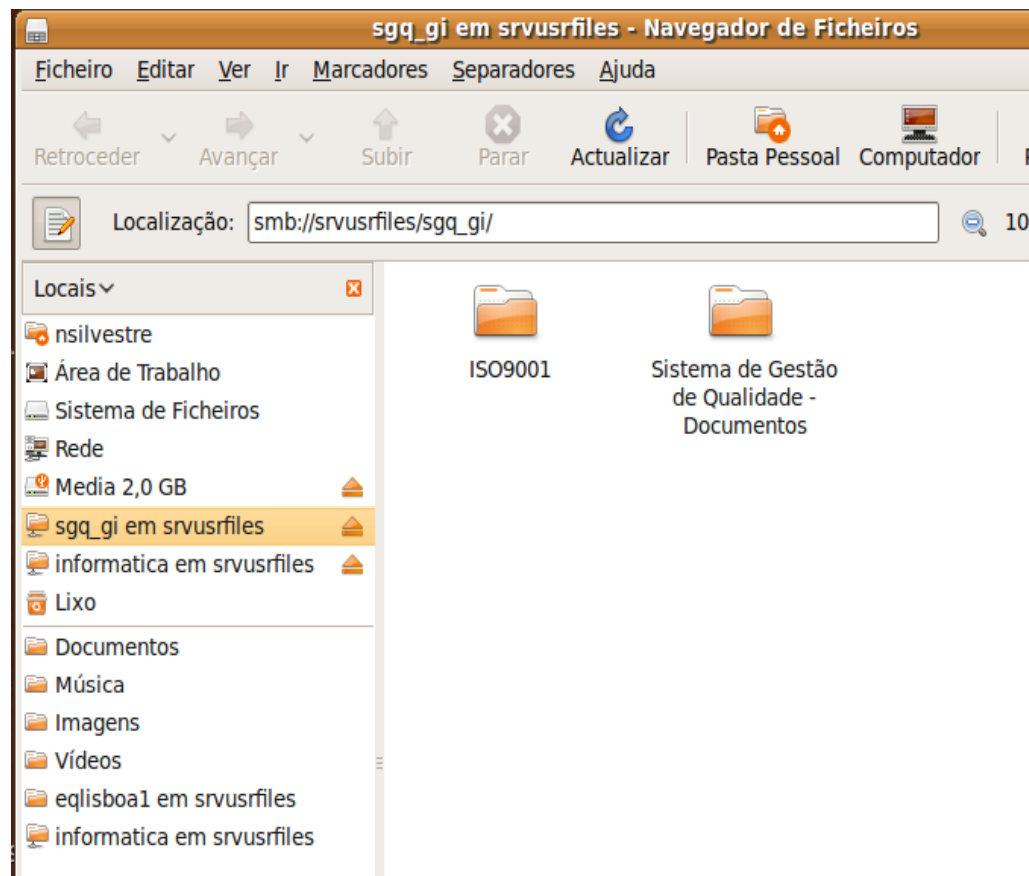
sgq_gi em srvusrfiles - Navegador de Ficheiros

Ficheiro Editar Ver Ir Marcadores Separadores Ajuda

Retroceder Avançar Subir Parar Actualizar Pasta Pessoal Computador

Localização: smb://srvusrfiles/sgq_gi/ 10

Locais

nsilvestre
Área de Trabalho
Sistema de Ficheiros
Rede
Media 2,0 GB
sgq_gi em srvusrfiles
informatica em srvusrfiles
Lixo
Documentos
Música
Imagens
Vídeos
eqlisboa1 em srvusrfiles
informatica em srvusrfiles

ISO9001

Sistema de Gestão de Qualidade - Documentos